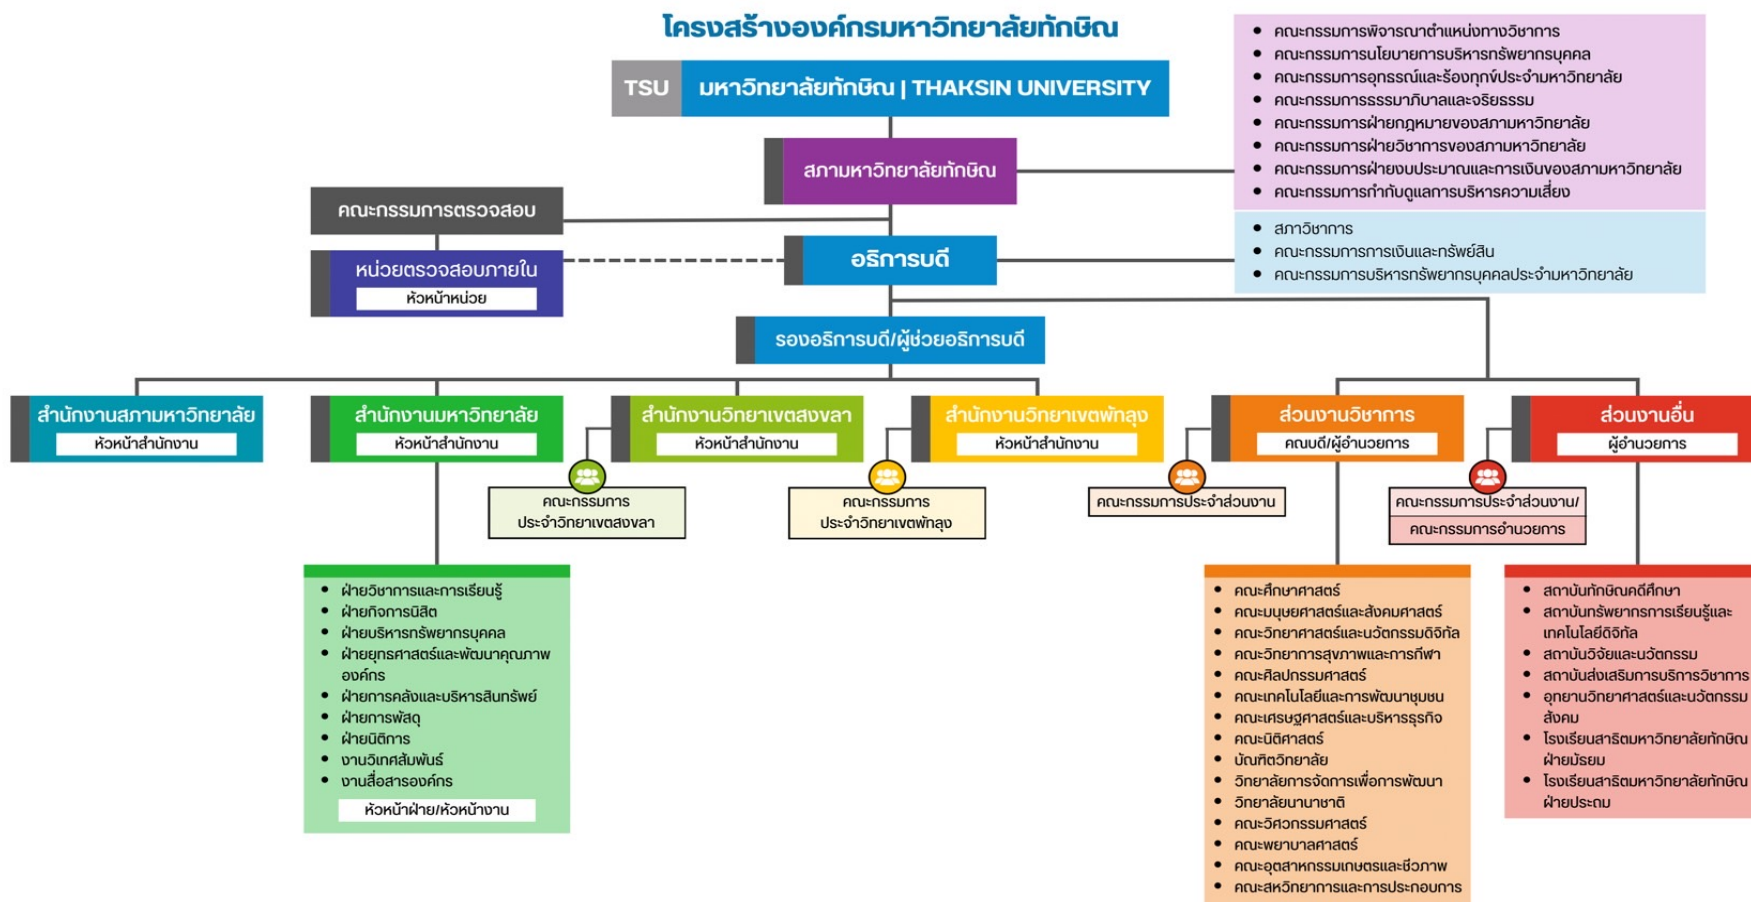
โครงสร้างองค์กรมหาวิทยาลัยทักษิณ

TSU มหาวิทยาลัยทักษิณ | THAKSIN UNIVERSITY

- คณะกรรมการพิจารณาตำแหน่งทางวิชาการ
- คณะกรรมการนโยบายการบริหารทรัพยากรบุคคล
- คณะกรรมการอุทธรณ์และร้องทุกข์ประจำมหาวิทยาลัย
- คณะกรรมการธรรมาภิบาลและจริยธรรม
- คณะกรรมการฝ่ายกฎหมายของสภามหาวิทยาลัย
- คณะกรรมการฝ่ายวิชาการของสภามหาวิทยาลัย
- คณะกรรมการฝ่ายงบประมาณและการเงินของสภามหาวิทยาลัย
- คณะกรรมการกำกับดูแลการบริหารความเสี่ยง

สภามหาวิทยาลัยทักษิณ

คณะกรรมการตรวจสอบ

- สภาวิชาการ
- คณะกรรมการการเงินและทรัพย์สิน
- คณะกรรมการบริหารทรัพยากรบุคคลประจำมหาวิทยาลัย

หน่วยตรวจสอบภายใน
หัวหน้าหน่วย

อธิการบดี

รองอธิการบดี/ผู้ช่วยอธิการบดี

สำนักงานสภามหาวิทยาลัย
หัวหน้าสำนักงาน

สำนักงานมหาวิทยาลัย
หัวหน้าสำนักงาน

สำนักงานวิทยาเขตสงขลา
หัวหน้าสำนักงาน

สำนักงานวิทยาเขตพัทลุง
หัวหน้าสำนักงาน

ส่วนงานวิชาการ
คณบดี/ผู้อำนวยการ

ส่วนงานอื่น
ผู้อำนวยการ

คณะกรรมการประจำวิทยาเขตสงขลา

คณะกรรมการประจำวิทยาเขตพัทลุง

คณะกรรมการประจำส่วนงาน

คณะกรรมการประจำส่วนงาน/
คณะกรรมการอำนวยการ

- ฝ่ายวิชาการและการเรียนรู้
- ฝ่ายกิจการนิสิต
- ฝ่ายบริหารทรัพยากรบุคคล
- ฝ่ายยุทธศาสตร์และพัฒนาคุณภาพองค์กร
- ฝ่ายการคลังและบริหารสินทรัพย์
- ฝ่ายการพัสดุ
- ฝ่ายนิติการ
- งานวิเทศสัมพันธ์
- งานสื่อสารองค์กร

หัวหน้าฝ่าย/หัวหน้างาน

- คณะศึกษาศาสตร์
- คณะมนุษยศาสตร์และสังคมศาสตร์
- คณะวิทยาศาสตร์และนวัตกรรมดิจิทัล
- คณะวิทยาการสุขภาพและการกีฬา
- คณะศิลปกรรมศาสตร์
- คณะเทคโนโลยีและการพัฒนาชุมชน
- คณะเศรษฐศาสตร์และบริหารธุรกิจ
- คณะนิติศาสตร์
- บัณฑิตวิทยาลัย
- วิทยาลัยการจัดการเพื่อการพัฒนา
- วิทยาลัยนานาชาติ
- คณะวิศวกรรมศาสตร์
- คณะพยาบาลศาสตร์
- คณะอุตสาหกรรมเกษตรและชีวภาพ
- คณะสหวิทยาการและการประกอบการ

- สถาบันทักษิณคดีศึกษา
- สถาบันทรัพยากรการเรียนรู้และเทคโนโลยีดิจิทัล
- สถาบันวิจัยและนวัตกรรม
- สถาบันส่งเสริมการบริการวิชาการ
- อุทยานวิทยาศาสตร์และนวัตกรรมสังคม
- โรงเรียนสาธิตมหาวิทยาลัยทักษิณ ฝ่ายมัธยม
- โรงเรียนสาธิตมหาวิทยาลัยทักษิณ ฝ่ายประถม